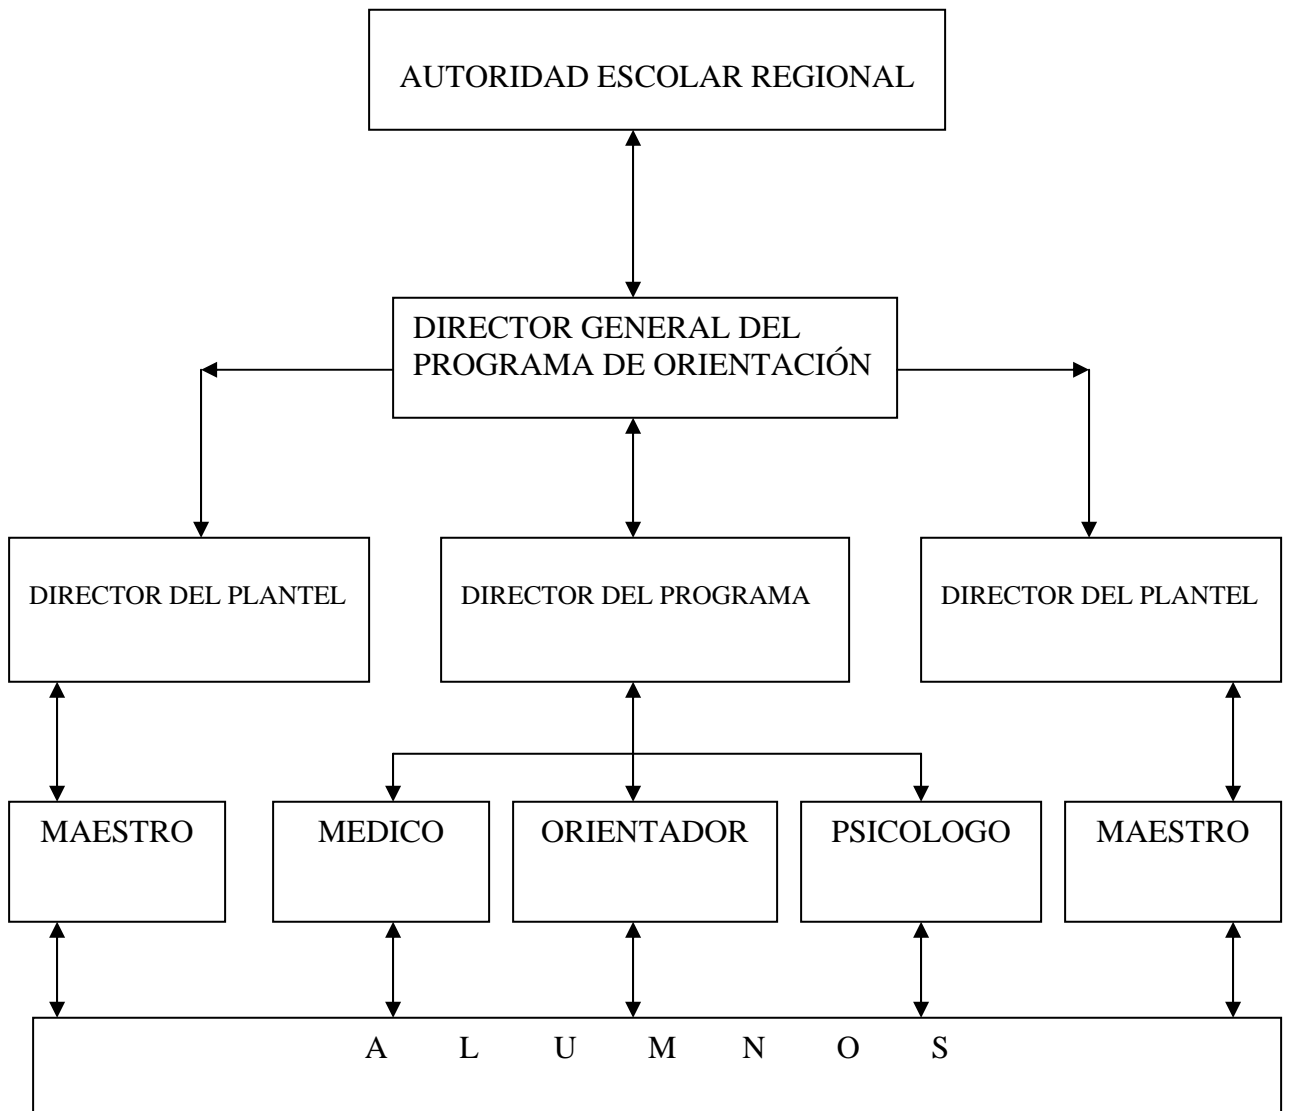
AUTORIDAD ESCOLAR REGIONAL

DIRECTOR GENERAL DEL PROGRAMA DE ORIENTACIÓN

DIRECTOR DEL PLANTEL

DIRECTOR DEL PROGRAMA

DIRECTOR DEL PLANTEL

MAESTRO

MEDICO

ORIENTADOR

PSICOLOGO

MAESTRO

A L U M N O S